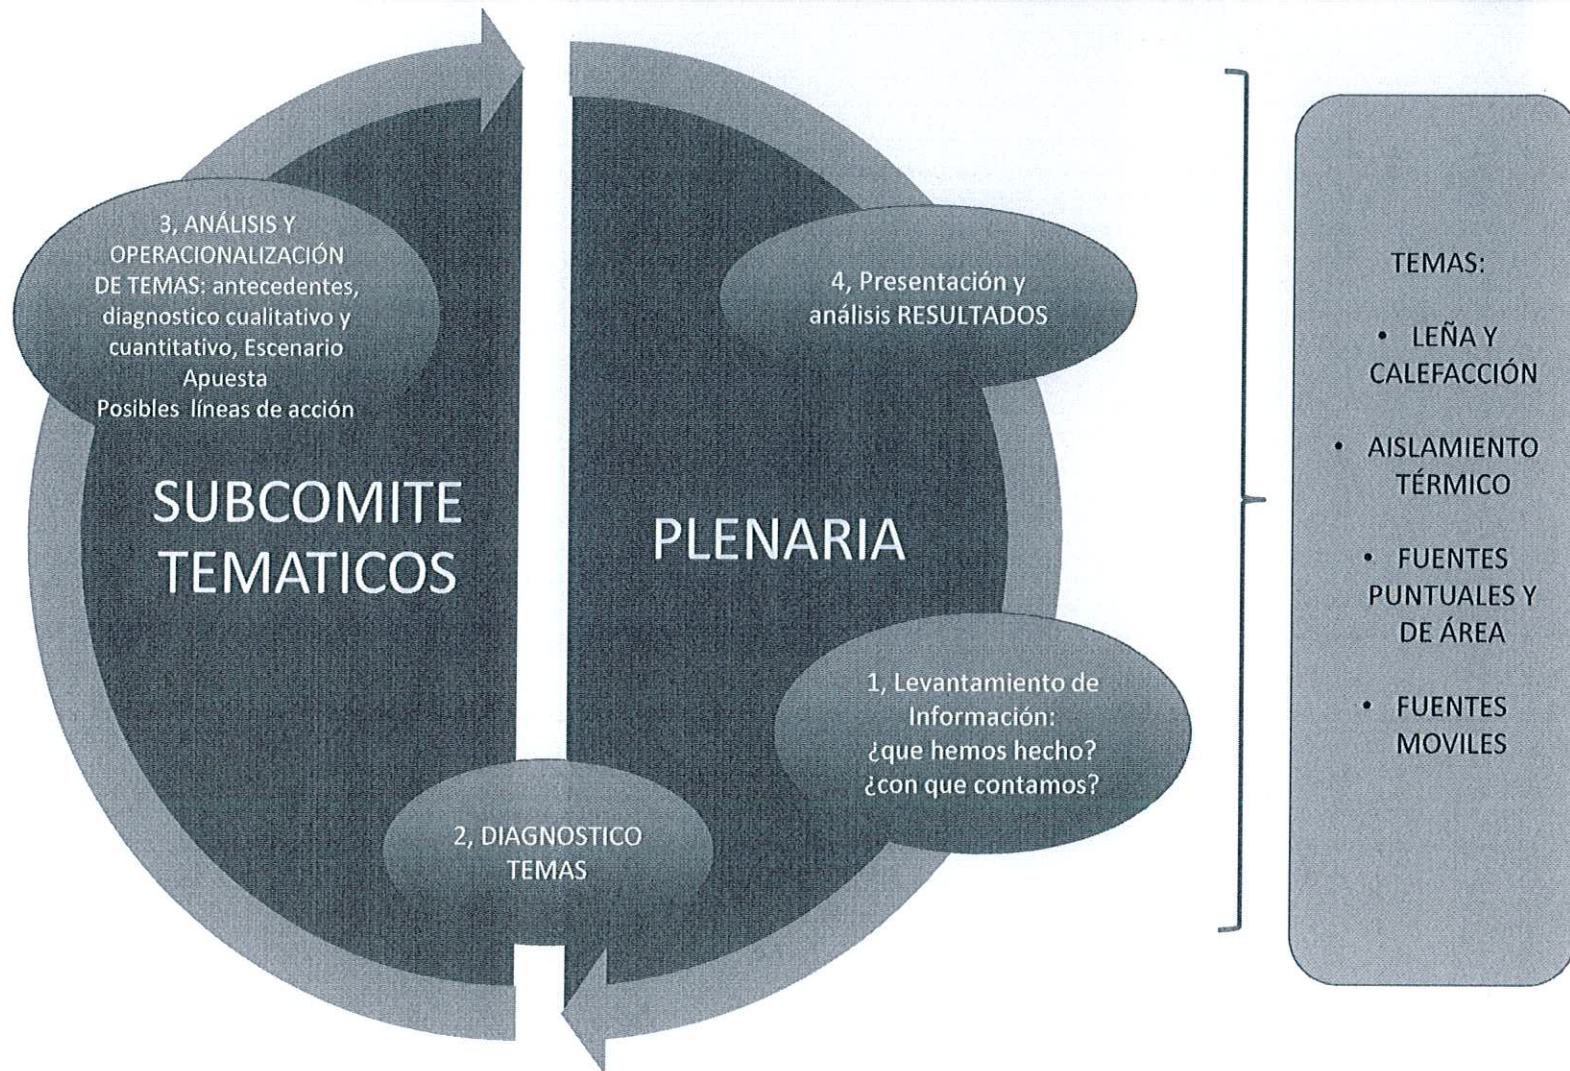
3, ANÁLISIS Y OPERACIONALIZACIÓN DE TEMAS: antecedentes, diagnostico cualitativo y cuantitativo, Escenario Apuesta
Posibles líneas de acción

SUBCOMITE TEMATICOS

4, Presentación y análisis RESULTADOS

PLENARIA

1, Levantamiento de Información:
¿que hemos hecho?
¿con que contamos?

2, DIAGNOSTICO TEMAS

TEMAS:

• LEÑA Y CALEFACCIÓN

• AISLAMIENTO TÉRMICO

• FUENTES PUNTUALES Y DE ÁREA

• FUENTES MOVILES